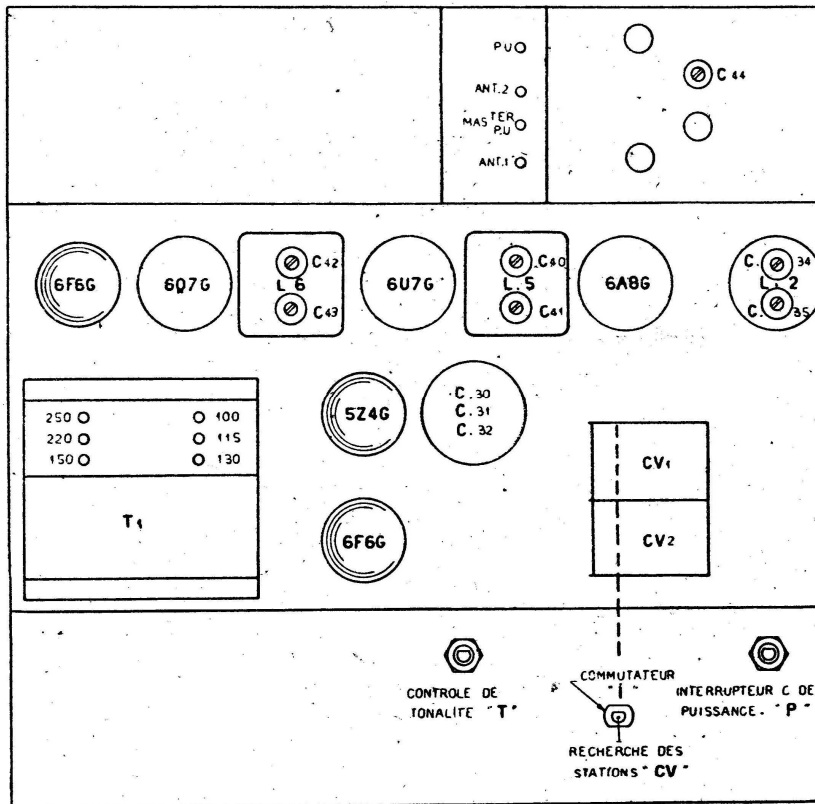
PU
ANT.2
MASTER P.U
ANT.1

C 44

6F6G
6Q7G
C 42
L 6
C 43
6U7G
C 40
L 5
C 41
6A8G
C. 34
L 2
C. 35

250
220
150
100
115
130
T₁

5Z4G
C. 30
C. 31
C. 32
CV₁
CV₂
6F6G

CONTROLE DE TONALITE "T"
COMMUTATEUR "I"
RECHERCHE DES STATIONS "CV"
INTERRUPTEUR C DE PUISSANCE. "P"